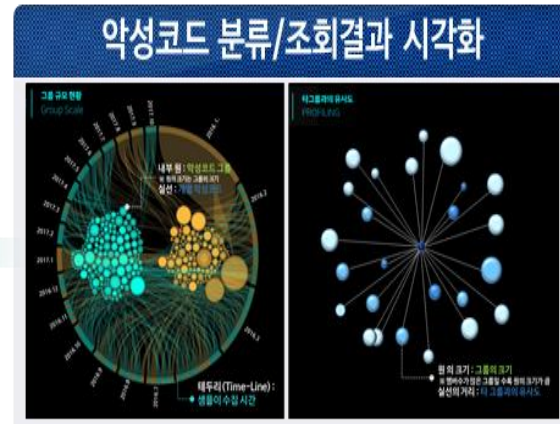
악성코드 분류/조회결과 시각화

그룹 규모 현황
Group Scale

2017.8
2017.7
2017.6
2017.5
2017.4
2017.3
2017.2
2017.1
2016.12
2016.11
2016.10
2016.9
2016.8
2016.7
2016.6
2016.5
2016.4
2016.3
2016.2

내부 원 : 악성코드 그룹
※ 원의 크기는 그룹의 크기
실선 : 개별 악성코드

테두리(Time-Line) :
샘플이 수집 시간

태그들과의 유사도
PROFILING

원 의 크기 : 그룹의 크기
※ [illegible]
실선의 거리 : 타 그룹과의 유사도